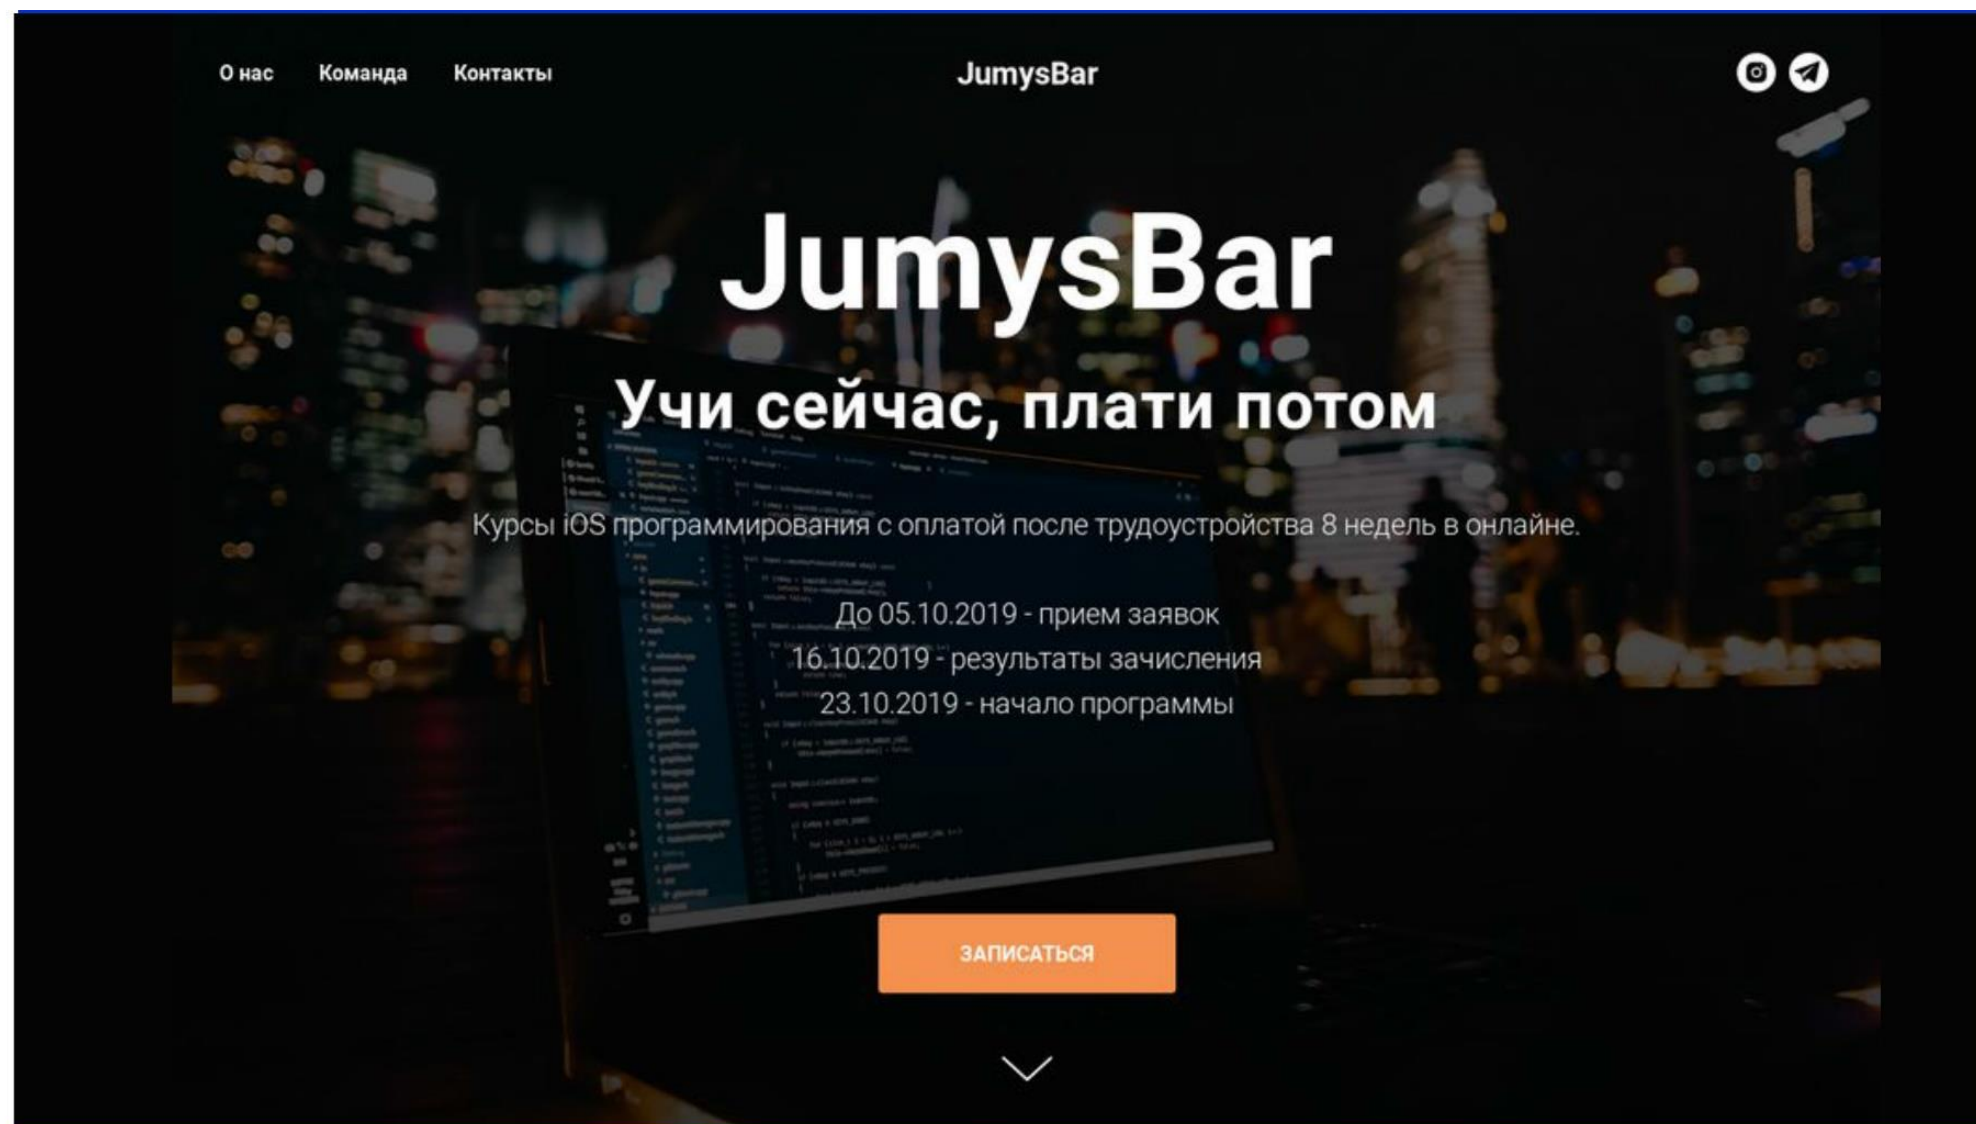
О нас Команда Контакты

JumysBar

JumysBar

Учи сейчас, плати потом

Курсы iOS программирования с оплатой после трудоустройства 8 недель в онлайне.

До 05.10.2019 - прием заявок
16.10.2019 - результаты зачисления
23.10.2019 - начало программы

ЗАПИСАТЬСЯ